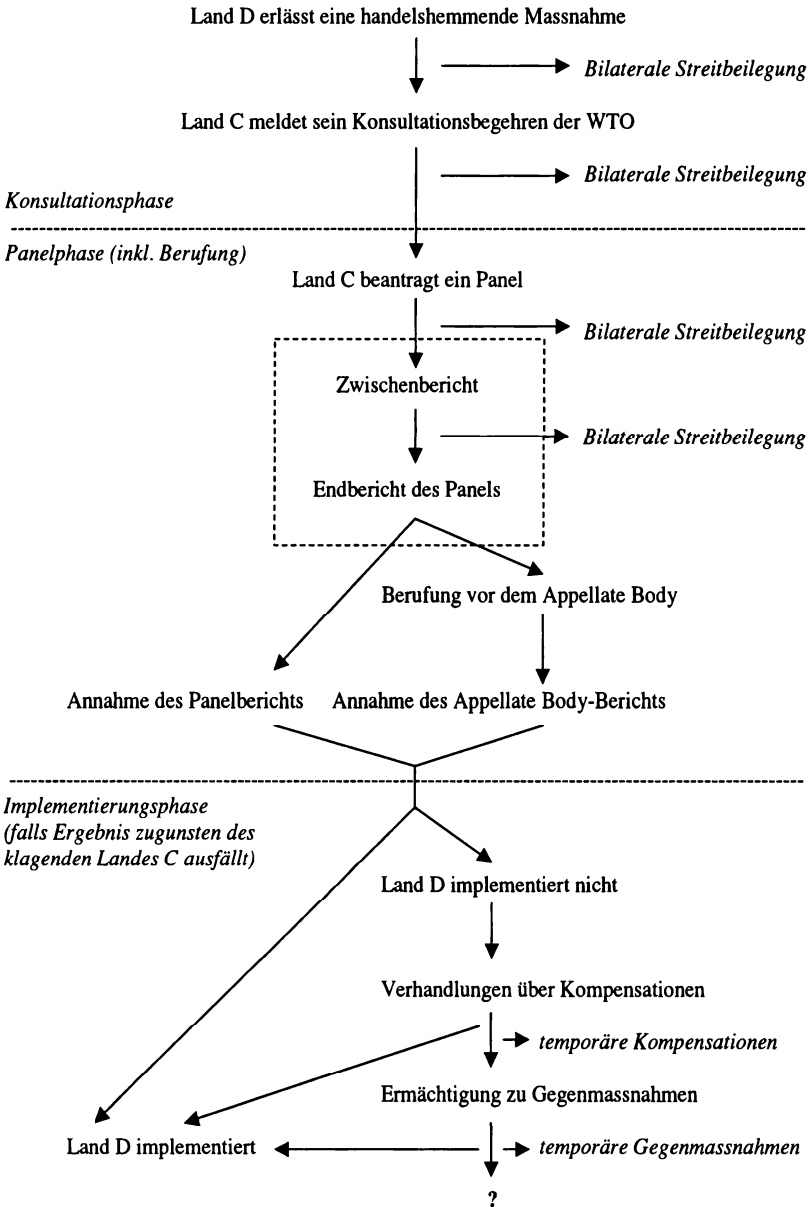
Land D erlässt eine handelshemmende Massnahme

*Bilaterale Streitbeilegung*

Land C meldet sein Konsultationsbegehren der WTO

*Bilaterale Streitbeilegung*

*Konsultationsphase*

*Panelphase (inkl. Berufung)*

Land C beantragt ein Panel

*Bilaterale Streitbeilegung*

Zwischenbericht

*Bilaterale Streitbeilegung*

Endbericht des Panels

Berufung vor dem Appellate Body

Annahme des Panelberichts

Annahme des Appellate Body-Berichts

*Implementierungsphase (falls Ergebnis zugunsten des klagenden Landes C ausfällt)*

Land D implementiert nicht

Verhandlungen über Kompensationen

*temporäre Kompensationen*

Ermächtigung zu Gegenmassnahmen

Land D implementiert

*temporäre Gegenmassnahmen*

?